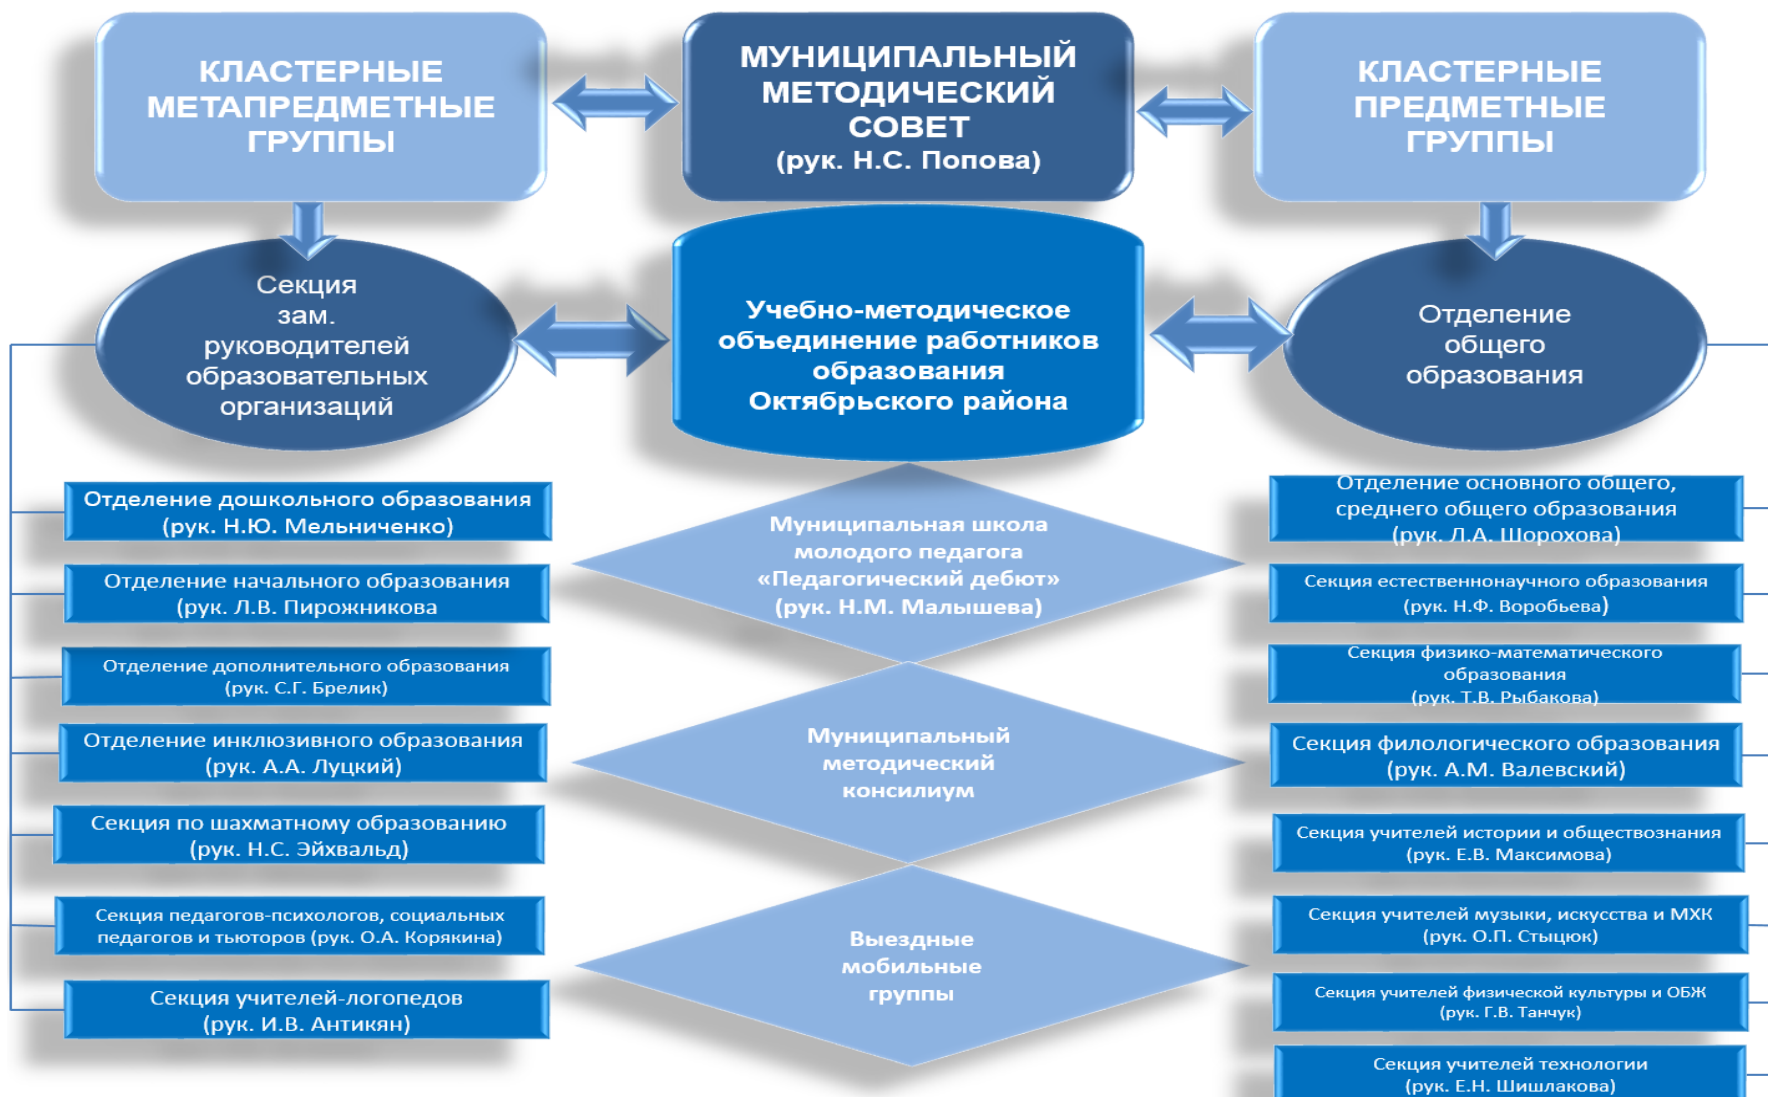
КЛАСТЕРНЫЕ МЕТАПРЕДМЕТНЫЕ ГРУППЫ

МУНИЦИПАЛЬНЫЙ МЕТОДИЧЕСКИЙ СОВЕТ (рук. Н.С. Попова)

КЛАСТЕРНЫЕ ПРЕДМЕТНЫЕ ГРУППЫ

Секция зам. руководителей образовательных организаций

Учебно-методическое объединение работников образования Октябрьского района

Отделение общего образования

Отделение дошкольного образования (рук. Н.Ю. Мельниченко)

Отделение начального образования (рук. Л.В. Пирожникова

Отделение дополнительного образования (рук. С.Г. Брелик)

Отделение инклюзивного образования (рук. А.А. Луцкий)

Секция по шахматному образованию (рук. Н.С. Эйхвальд)

Секция педагогов-психологов, социальных педагогов и тьюторов (рук. О.А. Корякина)

Секция учителей-логопедов (рук. И.В. Антикян)

Муниципальная школа молодого педагога «Педагогический дебют» (рук. Н.М. Малышева)

Муниципальный методический консилиум

Выездные мобильные группы

Отделение основного общего, среднего общего образования (рук. Л.А. Шорохова)

Секция естественнонаучного образования (рук. Н.Ф. Воробьева)

Секция физико-математического образования (рук. Т.В. Рыбакова)

Секция филологического образования (рук. А.М. Валевский)

Секция учителей истории и обществознания (рук. Е.В. Максимова)

Секция учителей музыки, искусства и МХК (рук. О.П. Стыцюк)

Секция учителей физической культуры и ОБЖ (рук. Г.В. Танчук)

Секция учителей технологии (рук. Е.Н. Шишлакова)